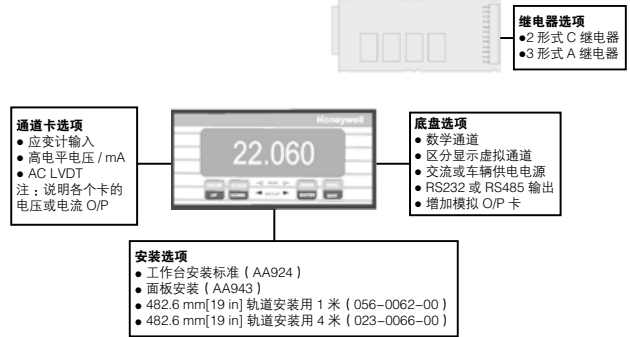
继电器选项
●2 形式 C 继电器
●3 形式 A 继电器

通道卡选项
● 应变计输入
● 高电平电压 / mA
● AC LVDT
注：说明各个卡的电压或电流 O/P

Honeywell

22.060

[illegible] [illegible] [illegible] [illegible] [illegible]

底盘选项
● 数字通道
● 区分显示虚拟通道
● 交流或车辆供电电源
● RS232 或 RS485 输出
● 增加模拟 O/P 卡

安装选项
● 工作台安装标准（AA924）
● 面板安装（AA943）
● 482.6 mm[19 in] 轨道安装用 1 米（056-0062-00）
● 482.6 mm[19 in] 轨道安装用 4 米（023-0066-00）